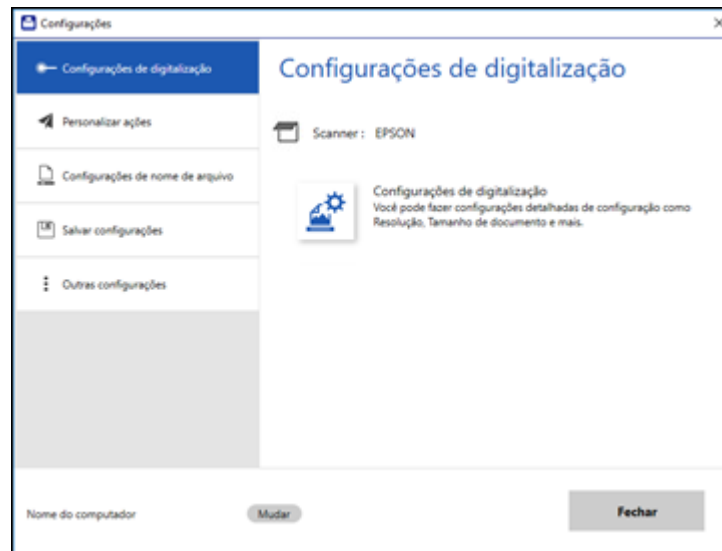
Configurações

×

Configurações de digitalização

Personalizar ações

Configurações de nome de arquivo

Salvar configurações

Outras configurações

Configurações de digitalização

Scanner : EPSON

Configurações de digitalização
Você pode fazer configurações detalhadas de configuração como Resolução, Tamanho de documento e mais.

Nome do computador

Mudar

Fechar